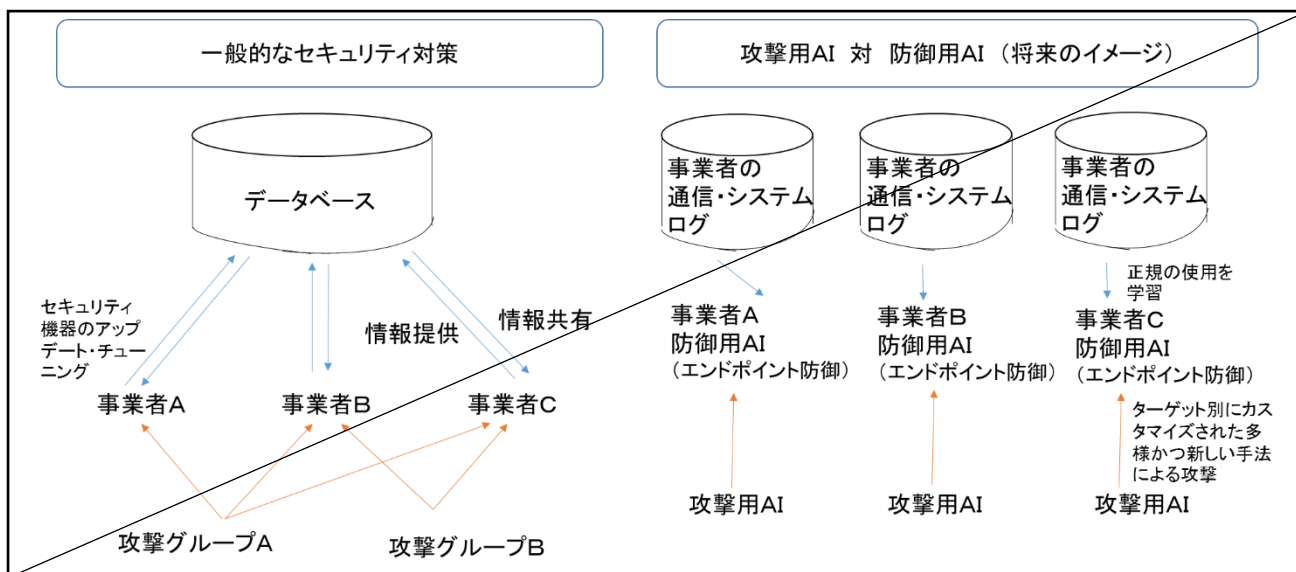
一般的なセキュリティ対策

攻撃用AI 対 防御用AI（将来のイメージ）

データベース

セキュリティ機器のアップデート・チューニング

情報提供

情報共有

事業者A

事業者B

事業者C

攻撃グループA

攻撃グループB

事業者の通信・システムログ

事業者の通信・システムログ

事業者の通信・システムログ

正規の使用を学習

事業者A
防御用AI
（エンドポイント防御）

事業者B
防御用AI
（エンドポイント防御）

事業者C
防御用AI
（エンドポイント防御）

ターゲット別にカスタマイズされた多様かつ新しい手法による攻撃

攻撃用AI

攻撃用AI

攻撃用AI